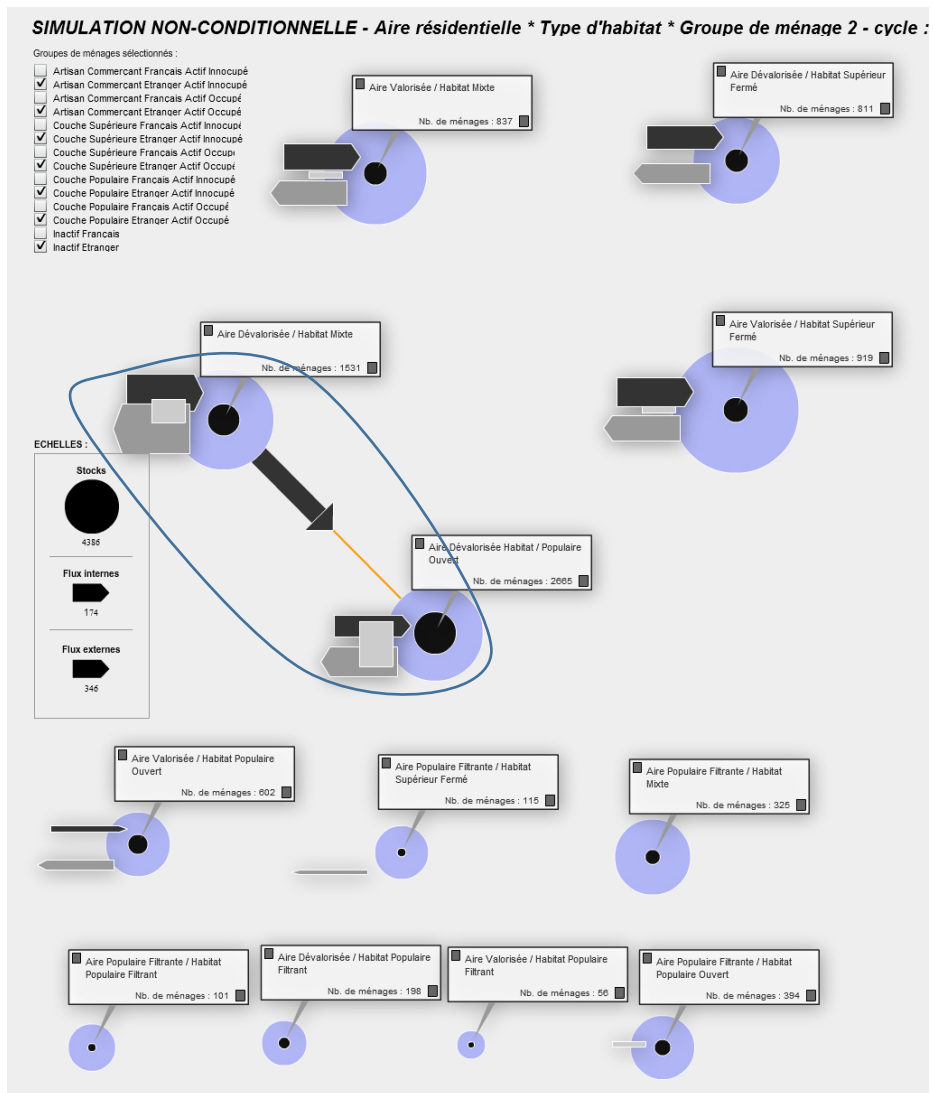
SIMULATION NON-CONDITIONNELLE - Aire résidentielle * Type d'habitat * Groupe de ménage 2 - cycle :

Groupes de ménages sélectionnés :
Artisan Commercant Francais Actif Innocupé
Artisan Commercant Etranger Actif Innocupé
Artisan Commercant Francais Actif Occupé
Artisan Commercant Etranger Actif Occupé
Couche Supérieure Francais Actif Innocupé
Couche Supérieure Etranger Actif Innocupé
Couche Supérieure Francais Actif Occupé
Couche Supérieure Etranger Actif Occupé
Couche Populaire Francais Actif Innocupé
Couche Populaire Etranger Actif Innocupé
Couche Populaire Francais Actif Occupé
Couche Populaire Etranger Actif Occupé
Inactif Francais
Inactif Etranger

Aire Valorisée / Habitat Mixte
Nb. de ménages : 837

Aire Dévalorisée / Habitat Supérieur Fermé
Nb. de ménages : 811

Aire Dévalorisée / Habitat Mixte
Nb. de ménages : 1531

Aire Valorisée / Habitat Supérieur Fermé
Nb. de ménages : 919

ECHELLES :
Stocks
4386
Flux internes
174
Flux externes
346

Aire Dévalorisée Habitat / Populaire Ouvert
Nb. de ménages : 2665

Aire Valorisée / Habitat Populaire Ouvert
Nb. de ménages : 602

Aire Populaire Filtrante / Habitat Supérieur Fermé
Nb. de ménages : 115

Aire Populaire Filtrante / Habitat Mixte
Nb. de ménages : 325

Aire Populaire Filtrante / Habitat Populaire Filtrant
Nb. de ménages : 101

Aire Dévalorisée / Habitat Populaire Filtrant
Nb. de ménages : 198

Aire Valorisée / Habitat Populaire Filtrant
Nb. de ménages : 56

Aire Populaire Filtrante / Habitat Populaire Ouvert
Nb. de ménages : 394